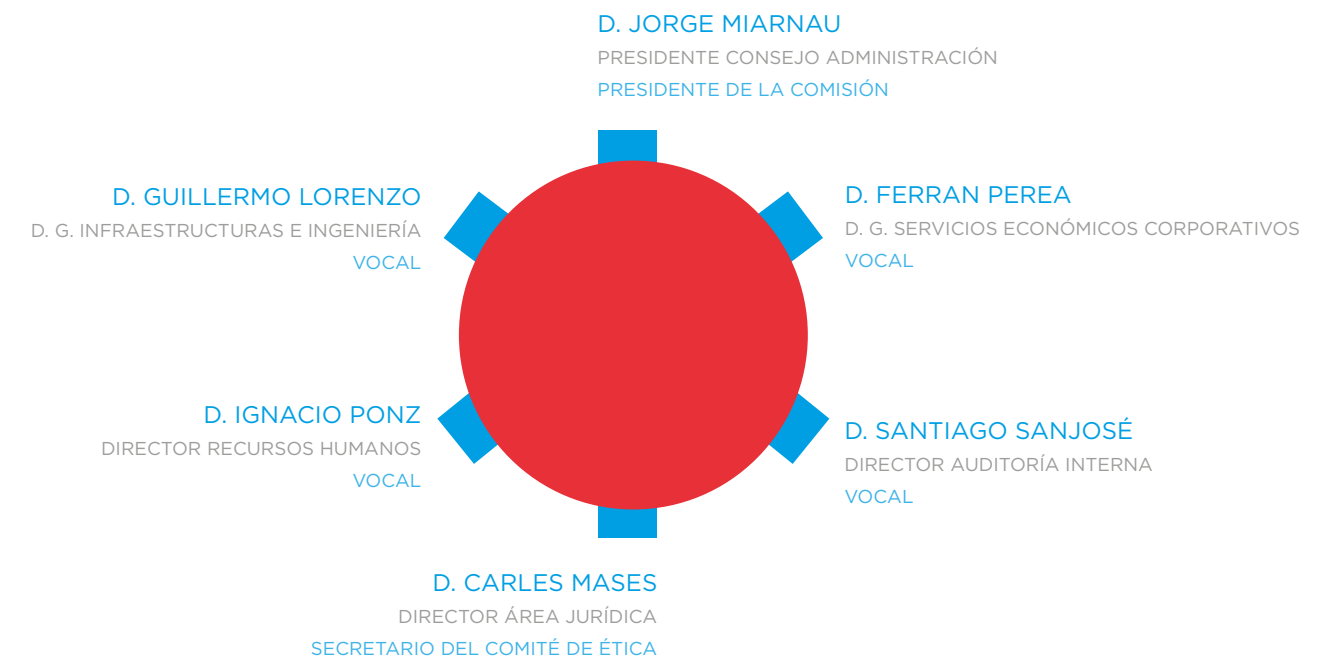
D. JORGE MIARNAU
PRESIDENTE CONSEJO ADMINISTRACIÓN
PRESIDENTE DE LA COMISIÓN

D. GUILLERMO LORENZO
D. G. INFRAESTRUCTURAS E INGENIERÍA
VOCAL

D. FERRAN PEREA
D. G. SERVICIOS ECONÓMICOS CORPORATIVOS
VOCAL

D. IGNACIO PONZ
DIRECTOR RECURSOS HUMANOS
VOCAL

D. SANTIAGO SANJOSÉ
DIRECTOR AUDITORÍA INTERNA
VOCAL

D. CARLES MASES
DIRECTOR ÁREA JURÍDICA
SECRETARIO DEL COMITÉ DE ÉTICA